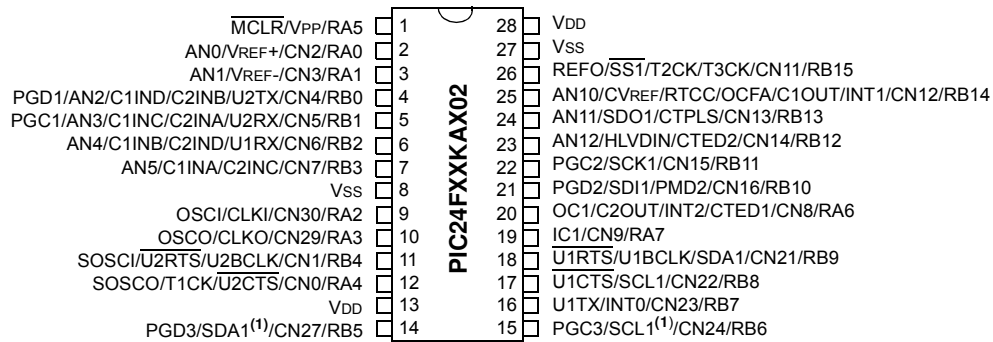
$\overline{MCLR}$/VPP/RA5 1
AN0/VREF+/CN2/RA0 2
AN1/VREF-/CN3/RA1 3
PGD1/AN2/C1IND/C2INB/U2TX/CN4/RB0 4
PGC1/AN3/C1INC/C2INA/U2RX/CN5/RB1 5
AN4/C1INB/C2IND/U1RX/CN6/RB2 6
AN5/C1INA/C2INC/CN7/RB3 7
VSS 8
OSCI/CLKI/CN30/RA2 9
$\overline{OSCO}$/CLKO/CN29/RA3 10
SOSCI/$\overline{U2RTS}$/U2BCLK/CN1/RB4 11
SOSCO/T1CK/$\overline{U2CTS}$/CN0/RA4 12
VDD 13
PGD3/SDA1$^{(1)}$/CN27/RB5 14

PIC24FXXKAX02

28 VDD
27 VSS
26 REFO/$\overline{SS1}$/T2CK/T3CK/CN11/RB15
25 AN10/CVREF/RTCC/OCFA/C1OUT/INT1/CN12/RB14
24 AN11/SDO1/CTPLS/CN13/RB13
23 AN12/HLVDIN/CTED2/CN14/RB12
22 PGC2/SCK1/CN15/RB11
21 PGD2/SDI1/PMD2/CN16/RB10
20 OC1/C2OUT/INT2/CTED1/CN8/RA6
19 IC1/CN9/RA7
18 $\overline{U1RTS}$/U1BCLK/SDA1/CN21/RB9
17 $\overline{U1CTS}$/SCL1/CN22/RB8
16 U1TX/INT0/CN23/RB7
15 PGC3/SCL1$^{(1)}$/CN24/RB6